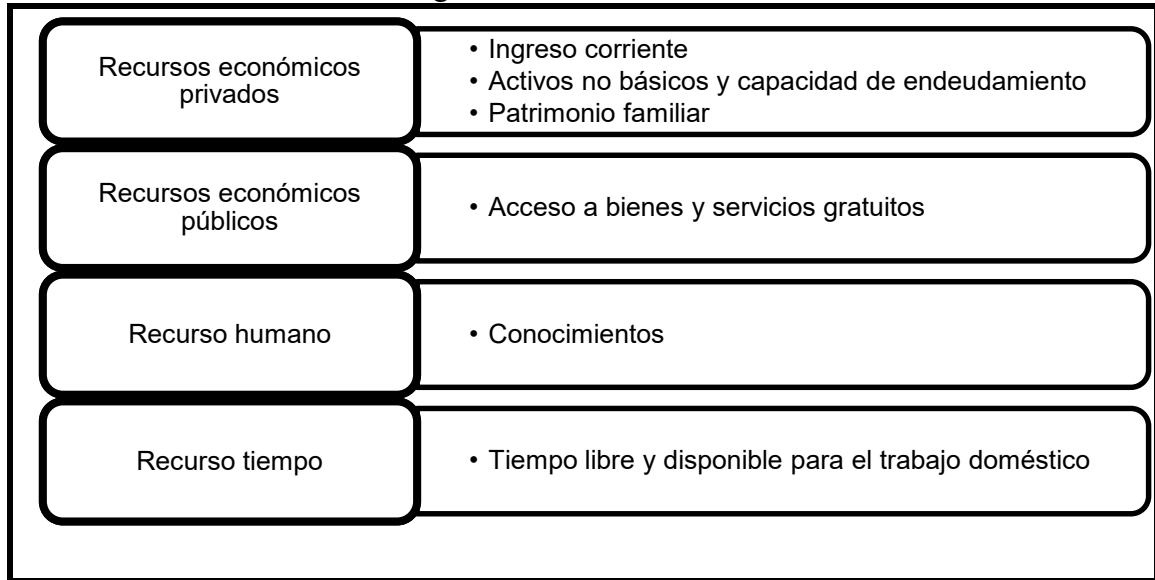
Recursos económicos privados

• Ingreso corriente
• Activos no básicos y capacidad de endeudamiento
• Patrimonio familiar

Recursos económicos públicos

• Acceso a bienes y servicios gratuitos

Recurso humano

• Conocimientos

Recurso tiempo

• Tiempo libre y disponible para el trabajo doméstico